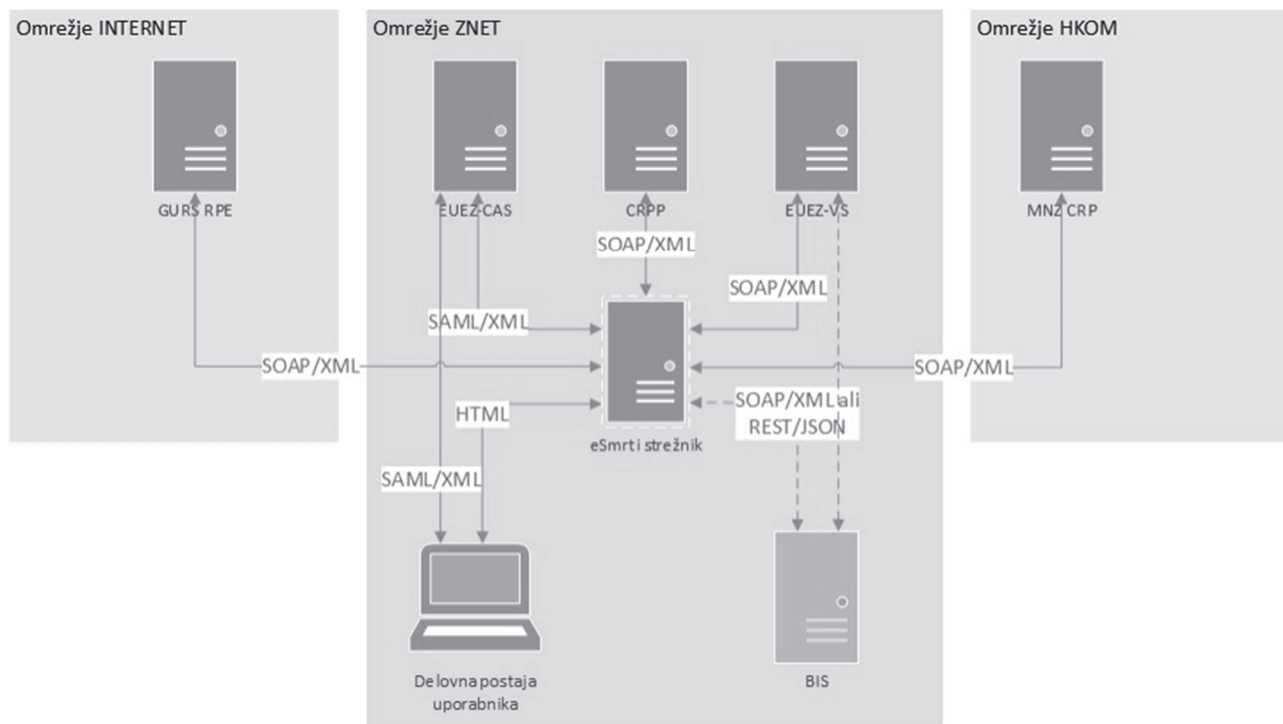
Omrežje INTERNET

Omrežje ZNET

Omrežje HKOM

GURS RPE

EUEZ-CAS

CRPP

EUEZ-VS

MNZ CRP

SOAP/XML

SOAP/XML

SAML/XML

SOAP/XML

SOAP/XML

HTML

SOAP/XML ali REST/JSON

eSmrti strežnik

SAML/XML

Delovna postaja uporabnika

BIS